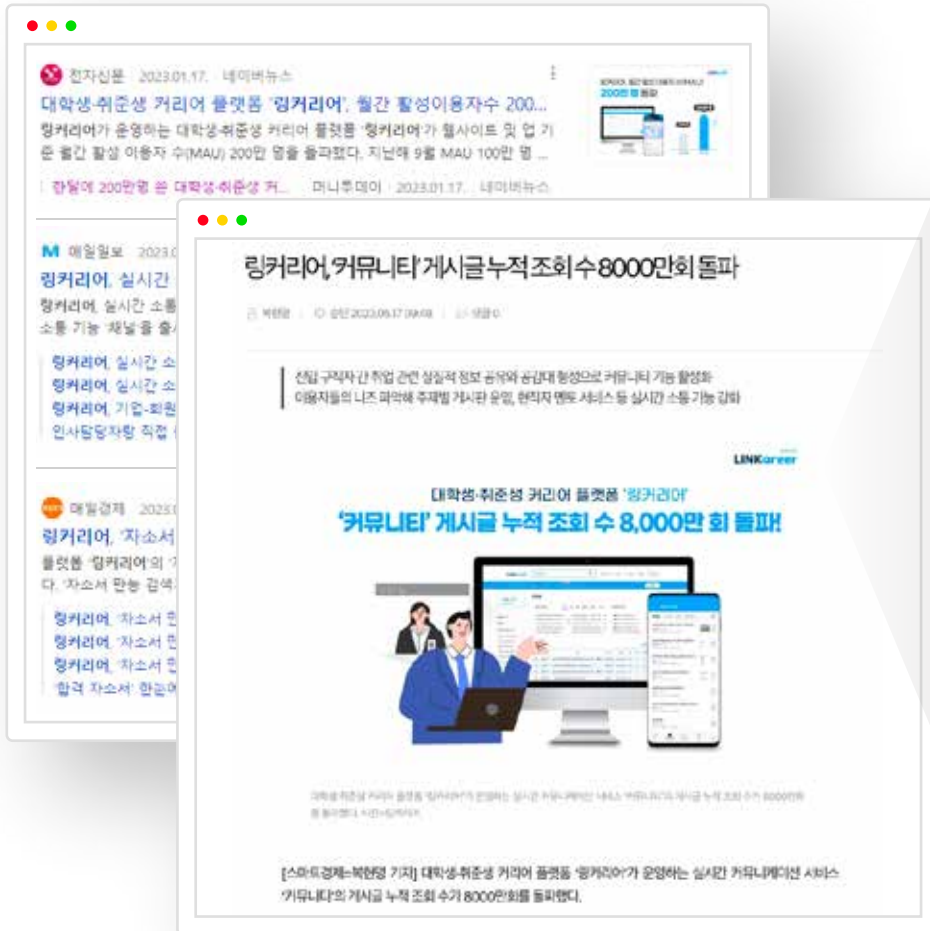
전자신문 2023.01.17. 네이버뉴스

대학생·취준생 커리어 플랫폼 '링커리어', 월간 활성이용자수 200...

링커리어가 운영하는 대학생·취준생 커리어 플랫폼 '링커리어'가 웹사이트 및 앱 기준 월간 활성 이용자 수(MAU) 200만 명을 돌파했다. 지난해 9월 MAU 100만 명 ...

한달에 200만명 쓴 대학생·취준생 커... 머니투데이 2023.01.17. 네이버뉴스

매일일보 2023.

링커리어, 실시간

링커리어, 실시간 소통

소통 기능 '채널'을 출시

링커리어, 실시간 소

링커리어, 실시간 소

링커리어, 기업·회원

인사담당자랑 직접

매일경제 2023.

링커리어, '자소서

플랫폼 '링커리어'의

다. '자소서 만능 검색

링커리어, '자소서

링커리어, '자소서

링커리어, '자소서

'합격 자소서' 한눈에

링커리어,'커뮤니티' 게시글 누적 조회 수 8000만회 돌파

박현령 승인 2023.05.17 09:08 댓글 0

신입 구직자 간 취업 관련 실질적 정보 공유와 공감대 형성으로 커뮤니티 기능 활성화
이용자들의 니즈 파악해 주제별 게시판 운영, 현직자 멘토 서비스 등 실시간 소통 기능 강화

LINKareer

대학생·취준생 커리어 플랫폼 '링커리어'
'커뮤니티' 게시글 누적 조회 수 8,000만 회 돌파!

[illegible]

[스마트경제=박현령 기자] 대학생·취준생 커리어 플랫폼 '링커리어'가 운영하는 실시간 커뮤니케이션 서비스 '커뮤니티'의 게시글 누적 조회 수가 8000만회를 돌파했다.